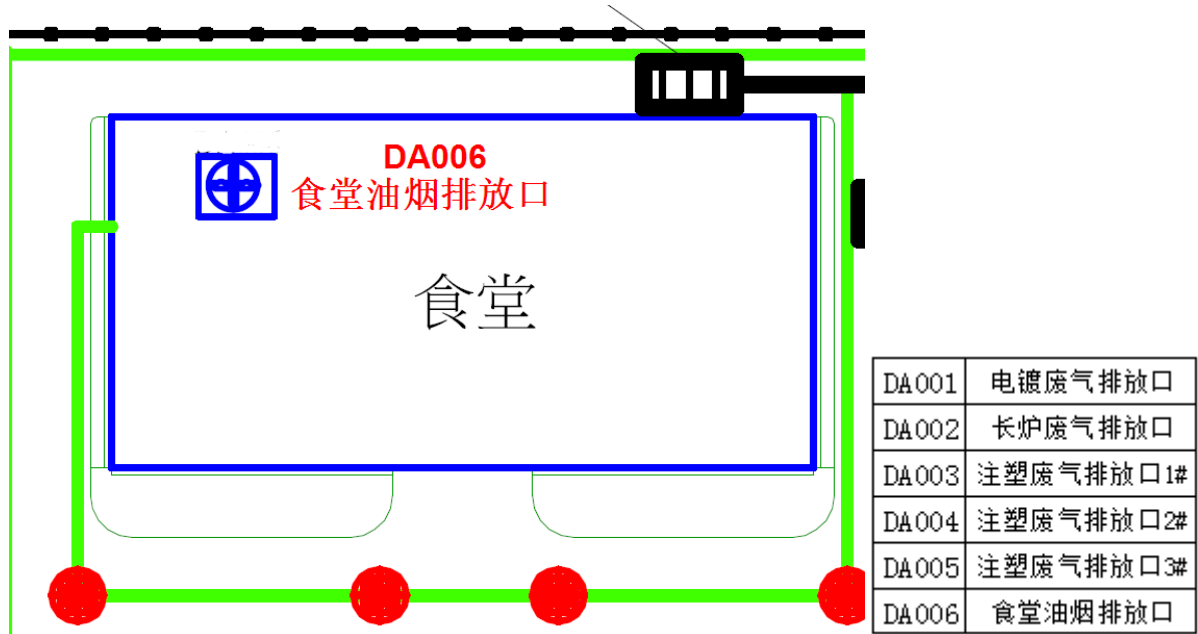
DA006
食堂油烟排放口

食堂

| DA001 | 电镀废气排放口 |
|---|---|
| DA002 | 长炉废气排放口 |
| DA003 | 注塑废气排放口1# |
| DA004 | 注塑废气排放口2# |
| DA005 | 注塑废气排放口3# |
| DA006 | 食堂油烟排放口 |